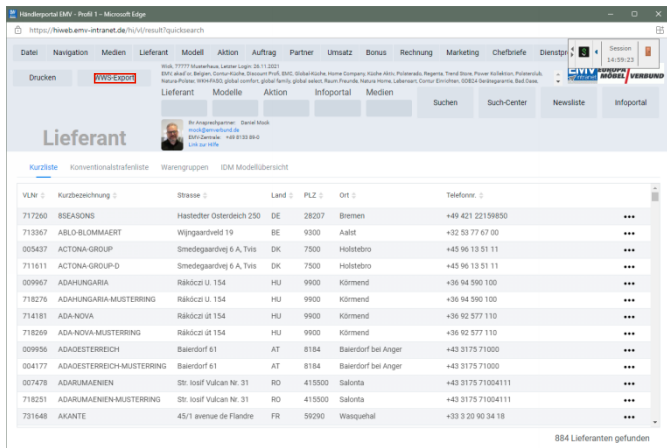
Händlerportal EMV - Profil 1 — Microsoft Edge

https://hiweb.emv-intranet.de/hi/vl/result?quicksearch

Datei Navigation Medien Lieferant Modell Aktion Auftrag Partner Umsatz Bonus Rechnung Marketing Chefbriefe Dienstpr

Session 14:59:22

Drucken WWS-Export

Musterhaus, Letzter Login: 26.11.2021
EMV, abed'or, Belgien, Contur-Küche, Discount Profi, EMC, Global Küche, Home Company, Küche Aktiv, Polsteradio, Regenta, Trend Store, Power Kollektion, Polsterclub, Natura-Polster, WKH-PASS, global comfort, global family, global select, Raum.Freunde, Natura Home, Lieferexport, Contur Einrichten, GDB24 Gerätegarantie, Bad Oase,

Lieferant Modelle Aktion Infoportal Medien

Suchen Such-Center Newsliste Infoportal

Lieferant

Ihr Ansprechpartner: Daniel Mock
mock@emverbund.de
EMV-Zentrale: +49 8133 86-0
Link zur Hilfe

Kurzliste Konventionalstrafenliste Warengruppen IDM Modellübersicht

| VLNr | Kurzbezeichnung | Strasse | Land | PLZ | Ort | Telefonnr. |
|---|---|---|---|---|---|---|
| 717260 | 8SEASONS | Hastedter Osterdeich 250 | DE | 28207 | Bremen | +49 421 22159850 |
| 713367 | ABLO-BLOMMAERT | Wijngaardveld 19 | BE | 9300 | Aalst | +32 53 77 67 00 |
| 005437 | ACTONA-GROUP | Smedegaardvej 6 A, Tvis | DK | 7500 | Holstebro | +45 96 13 51 11 |
| 711611 | ACTONA-GROUP-D | Smedegaardvej 6 A, Tvis | DK | 7500 | Holstebro | +45 96 13 51 11 |
| 009967 | ADAHUNGARIA | Rákóczi U. 154 | HU | 9900 | Körmend | +36 94 590 100 |
| 718276 | ADAHUNGARIA-MUSTERRING | Rákóczi U. 154 | HU | 9900 | Körmend | +36 94 590 100 |
| 714181 | ADA-NOVA | Rákóczi út 154 | HU | 9900 | Körmend | +36 92 577 110 |
| 718269 | ADA-NOVA-MUSTERRING | Rákóczi út 154 | HU | 9900 | Körmend | +36 92 577 110 |
| 009956 | ADAOESTERREICH | Baierdorf 61 | AT | 8184 | Baierdorf bei Anger | +43 3175 71000 |
| 004177 | ADAOESTERREICH-MUSTERRING | Baierdorf 61 | AT | 8184 | Baierdorf bei Anger | +43 3175 71000 |
| 007478 | ADARUMAENIEN | Str. Iosif Vulcan Nr. 31 | RO | 415500 | Salonta | +43 3175 71004111 |
| 718251 | ADARUMAENIEN-MUSTERRING | Str. Iosif Vulcan Nr. 31 | RO | 415500 | Salonta | +43 3175 71004111 |
| 731648 | AKANTE | 45/1 avenue de Flandre | FR | 59290 | Wasquehal | +33 3 20 90 34 18 |

884 Lieferanten gefunden